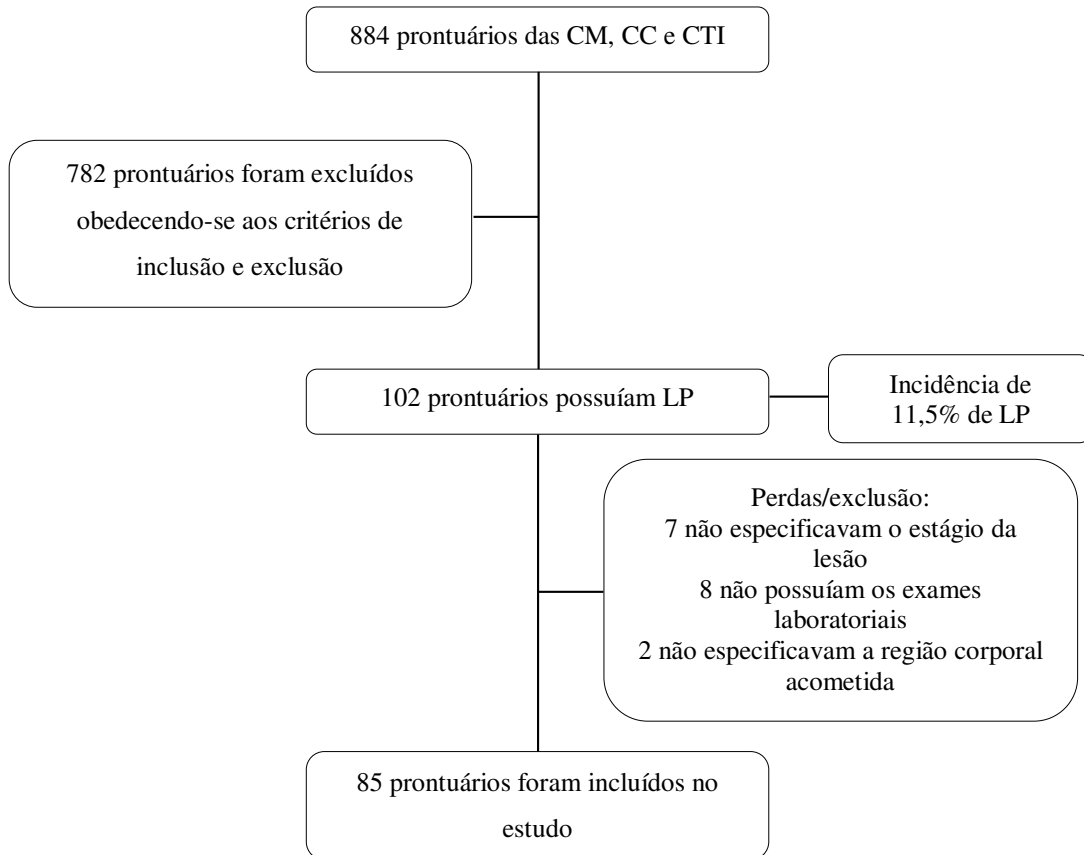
884 prontuários das CM, CC e CTI

782 prontuários foram excluídos obedecendo-se aos critérios de inclusão e exclusão

102 prontuários possuíam LP

Incidência de 11,5% de LP

Perdas/exclusão:
7 não especificavam o estágio da lesão
8 não possuíam os exames laboratoriais
2 não especificavam a região corporal acometida

85 prontuários foram incluídos no estudo